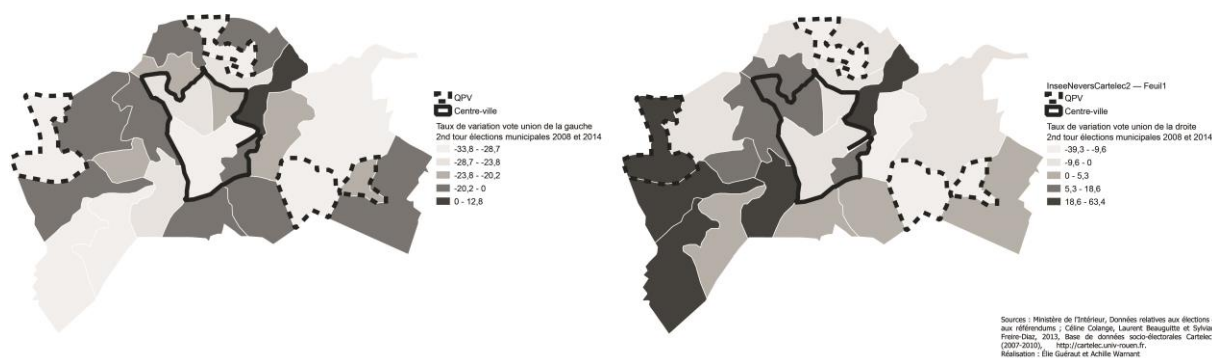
QPV
Centre-ville
Taux de variation vote union de la gauche
2nd tour élections municipales 2008 et 2014
-33,8 - -28,7
-28,7 - -23,8
-23,8 - -20,2
-20,2 - 0
0 - 12,8

InseeNeversCartelec2 — Feuil1
QPV
Centre-ville
Taux de variation vote union de la droite
2nd tour élections municipales 2008 et 2014
-39,3 - -9,6
-9,6 - 0
0 - 5,3
5,3 - 18,6
18,6 - 63,4

Sources : Ministère de l'Intérieur, Données relatives aux élections aux référendums ; Céline Colange, Laurent Beauguitte et Sylvia Freire-Diaz, 2013, Base de données socio-électorales Cartelec (2007-2010), http://cartelec.univ-rouen.fr.
Réalisation : Élie Guéraut et Achille Warnant